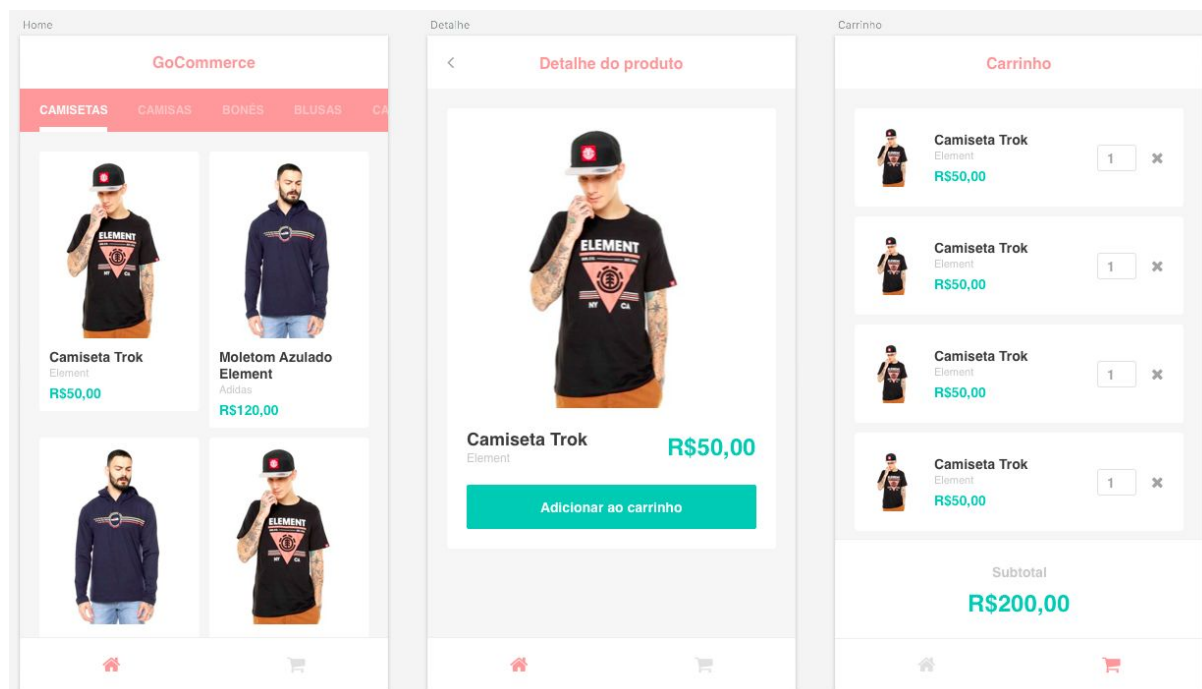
Home

GoCommerce

CAMISETAS CAMISAS BONÉS BLUSAS CA

Camiseta Trok
Element
R$50,00

Moletom Azulado Element
Adidas
R$120,00

Detalhe

Detalhe do produto

Camiseta Trok
Element
R$50,00

Adicionar ao carrinho

Carrinho

Carrinho

Camiseta Trok
Element
R$50,00
1

Camiseta Trok
Element
R$50,00
1

Camiseta Trok
Element
R$50,00
1

Camiseta Trok
Element
R$50,00
1

Subtotal
R$200,00